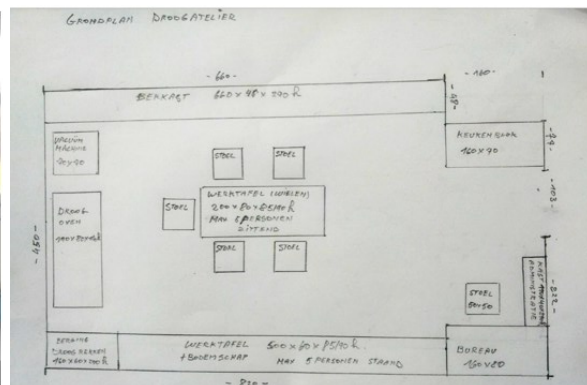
GRONDPLAN DROOGATELIER

- 460 -

- 160 -

BERGKAST 460 x 40 x 200 H

- 40 -

WASSEN MACHINE 90 x 90

KEUKENBLOK 160 x 90

- 90 -

STOEL

STOEL

WERKTAFEL (WIELEN) 200 x 80 x 85 H MAX 6 PERSONEN ZITTEND

- 103 -

DROOG-OVEN 200 x 80 x 85

STOEL

STOEL

- 450 -

STOEL

STOEL

KAST AFGESLOTEN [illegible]

- 220 -

STOEL 50 x 50

BERGING DROOG REKKEN 110 x 40 x 200 H

WERKTAFEL 500 x 60 x 85 H + BODEMSCHAP MAX 5 PERSONEN STAAND

BUREAU 160 x 80

- 720 -